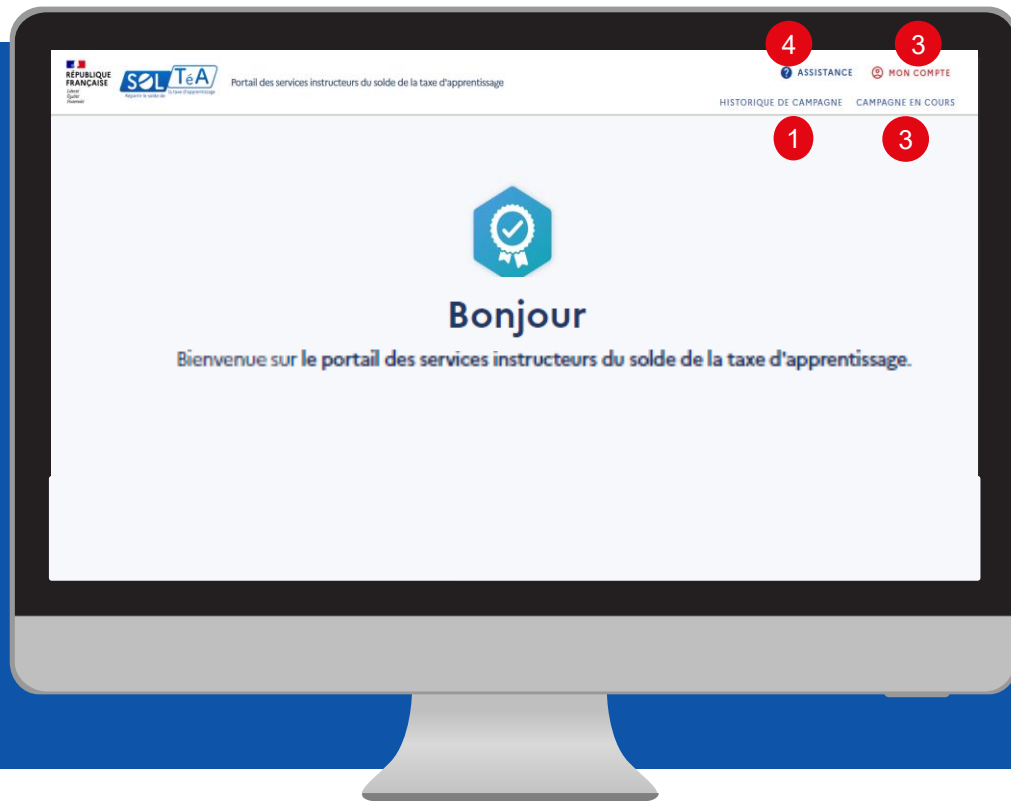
RÉPUBLIQUE FRANÇAISE
Liberté
Égalité
Fraternité

SOLTéA
Répartir le solde de la taxe d'apprentissage

Portail des services instructeurs du solde de la taxe d'apprentissage

4
ASSISTANCE
3
MON COMPTE

HISTORIQUE DE CAMPAGNE
CAMPAGNE EN COURS
1
3

Bonjour

Bienvenue sur le portail des services instructeurs du solde de la taxe d'apprentissage.